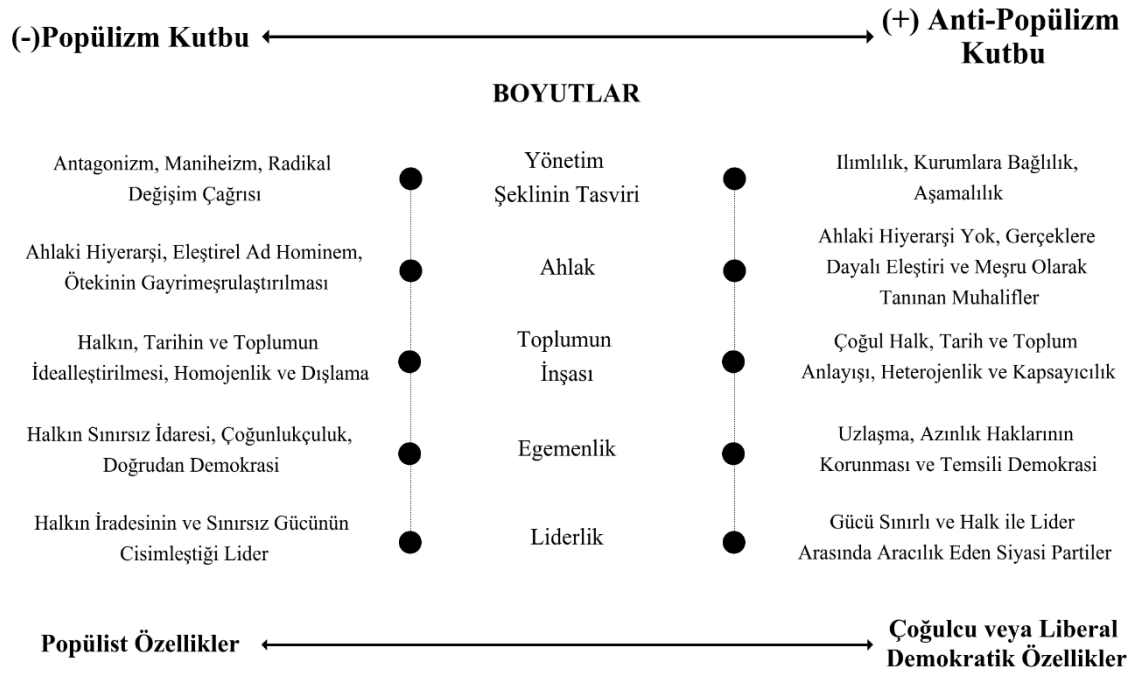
(-)Popülizm Kutbu (+) Anti-Popülizm Kutbu

BOYUTLAR

| Popülizm | Boyut | Anti-Popülizm |
|---|---|---|
| Antagonizm, Maniheizm, Radikal Değişim Çağrısı | Yönetim Şeklinin Tasviri | Ilımlılık, Kurumlara Bağlılık, Aşamalılık |
| Ahlaki Hiyerarşi, Eleştirel Ad Hominem, Ötekinin Gayrimeşrulaştırılması | Ahlak | Ahlaki Hiyerarşi Yok, Gerçeklere Dayalı Eleştiri ve Meşru Olarak Tanınan Muhalifler |
| Halkın, Tarihin ve Toplumun İdealleştirilmesi, Homojenlik ve Dışlama | Toplumun İnşası | Çoğul Halk, Tarih ve Toplum Anlayışı, Heterojenlik ve Kapsayıcılık |
| Halkın Sınırsız İdaresi, Çoğunlukçuluk, Doğrudan Demokrasi | Egemenlik | Uzlaşma, Azınlık Haklarının Korunması ve Temsili Demokrasi |
| Halkın İradesinin ve Sınırsız Gücünün Cisimleştiği Lider | Liderlik | Gücü Sınırlı ve Halk ile Lider Arasında Aracılık Eden Siyasi Partiler |

Popülist Özellikler Çoğulcu veya Liberal Demokratik Özellikler